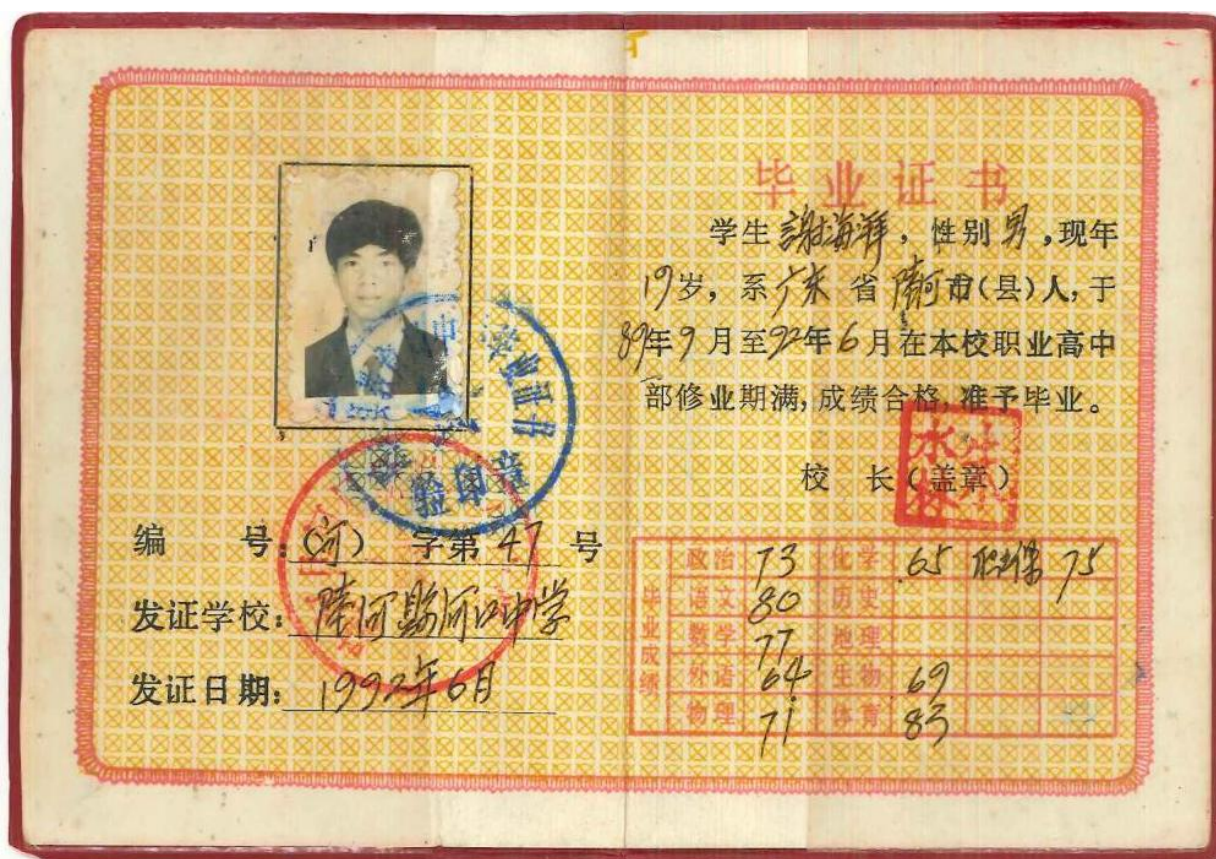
毕业证书

学生谢海祥，性别男，现年19岁，系广东省陆河市（县）人，于89年9月至92年6月在本校职业高中部修业期满，成绩合格，准予毕业。

校　长（盖章）

编　号：（河）字第47号

发证学校：陆河县河口中学

发证日期：1992年6月

| 毕业成绩 | 政治 | 73 | 化学 | 65 | 电工 | 75 |
|---|---|---|---|---|---|---|
| | 语文 | 80 | 历史 | | | |
| | 数学 | 77 | 地理 | | | |
| | 外语 | 64 | 生物 | 69 | | |
| | 物理 | 71 | 体育 | 83 | | |

验印章